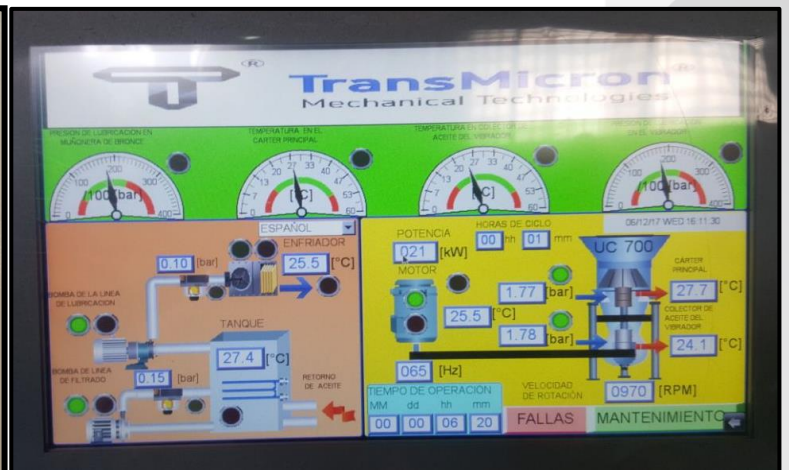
TransMicron
Mechanical Technologies

PRESION DE LUBRICACION EN MUÑONETA DE BRONCE
TEMPERATURA EN EL CARTER PRINCIPAL
TEMPERATURA EN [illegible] ACEITE DEL VIBRADOR
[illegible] EN EL VIBRADOR

0 100 200 300 400 [bar]
7 13 20 27 33 40 47 53 60 [°C]
7 13 20 27 33 40 47 53 60 [°C]
0 100 200 300 400 [bar]

ESPAÑOL
ENFRIADOR
0.10 [bar]
25.5 [°C]
BOMBA DE LA LINEA DE LUBRICACION
TANQUE
27.4 [°C]
BOMBA DE LINEA DE FILTRADO
0.15 [bar]
RETORNO DE ACEITE

POTENCIA
HORAS DE CICLO
021 [kW]
00 hh 01 mm
06/12/17 WED 16:11:30
UC 700
MOTOR
1.77 [bar]
CARTER PRINCIPAL
27.7 [°C]
25.5 [°C]
1.78 [bar]
COLECTOR DE ACEITE DEL VIBRADOR
24.1 [°C]
065 [Hz]
TIEMPO DE OPERACION
MM dd hh mm
00 00 06 20
VELOCIDAD DE ROTACIÓN
0970 [RPM]
FALLAS
MANTENIMIENTO